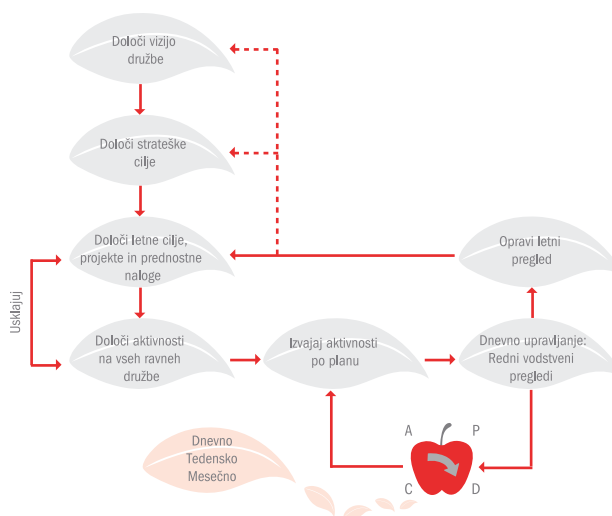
Določi vizijo družbe

Določi strateške cilje

Določi letne cilje, projekte in prednostne naloge

Opravi letni pregled

Usklajuj

Določi aktivnosti na vseh ravneh družbe

Izvajaj aktivnosti po planu

Dnevno upravljanje: Redni vodstveni pregledi

A

P

Dnevno Tedensko Mesečno

C

D